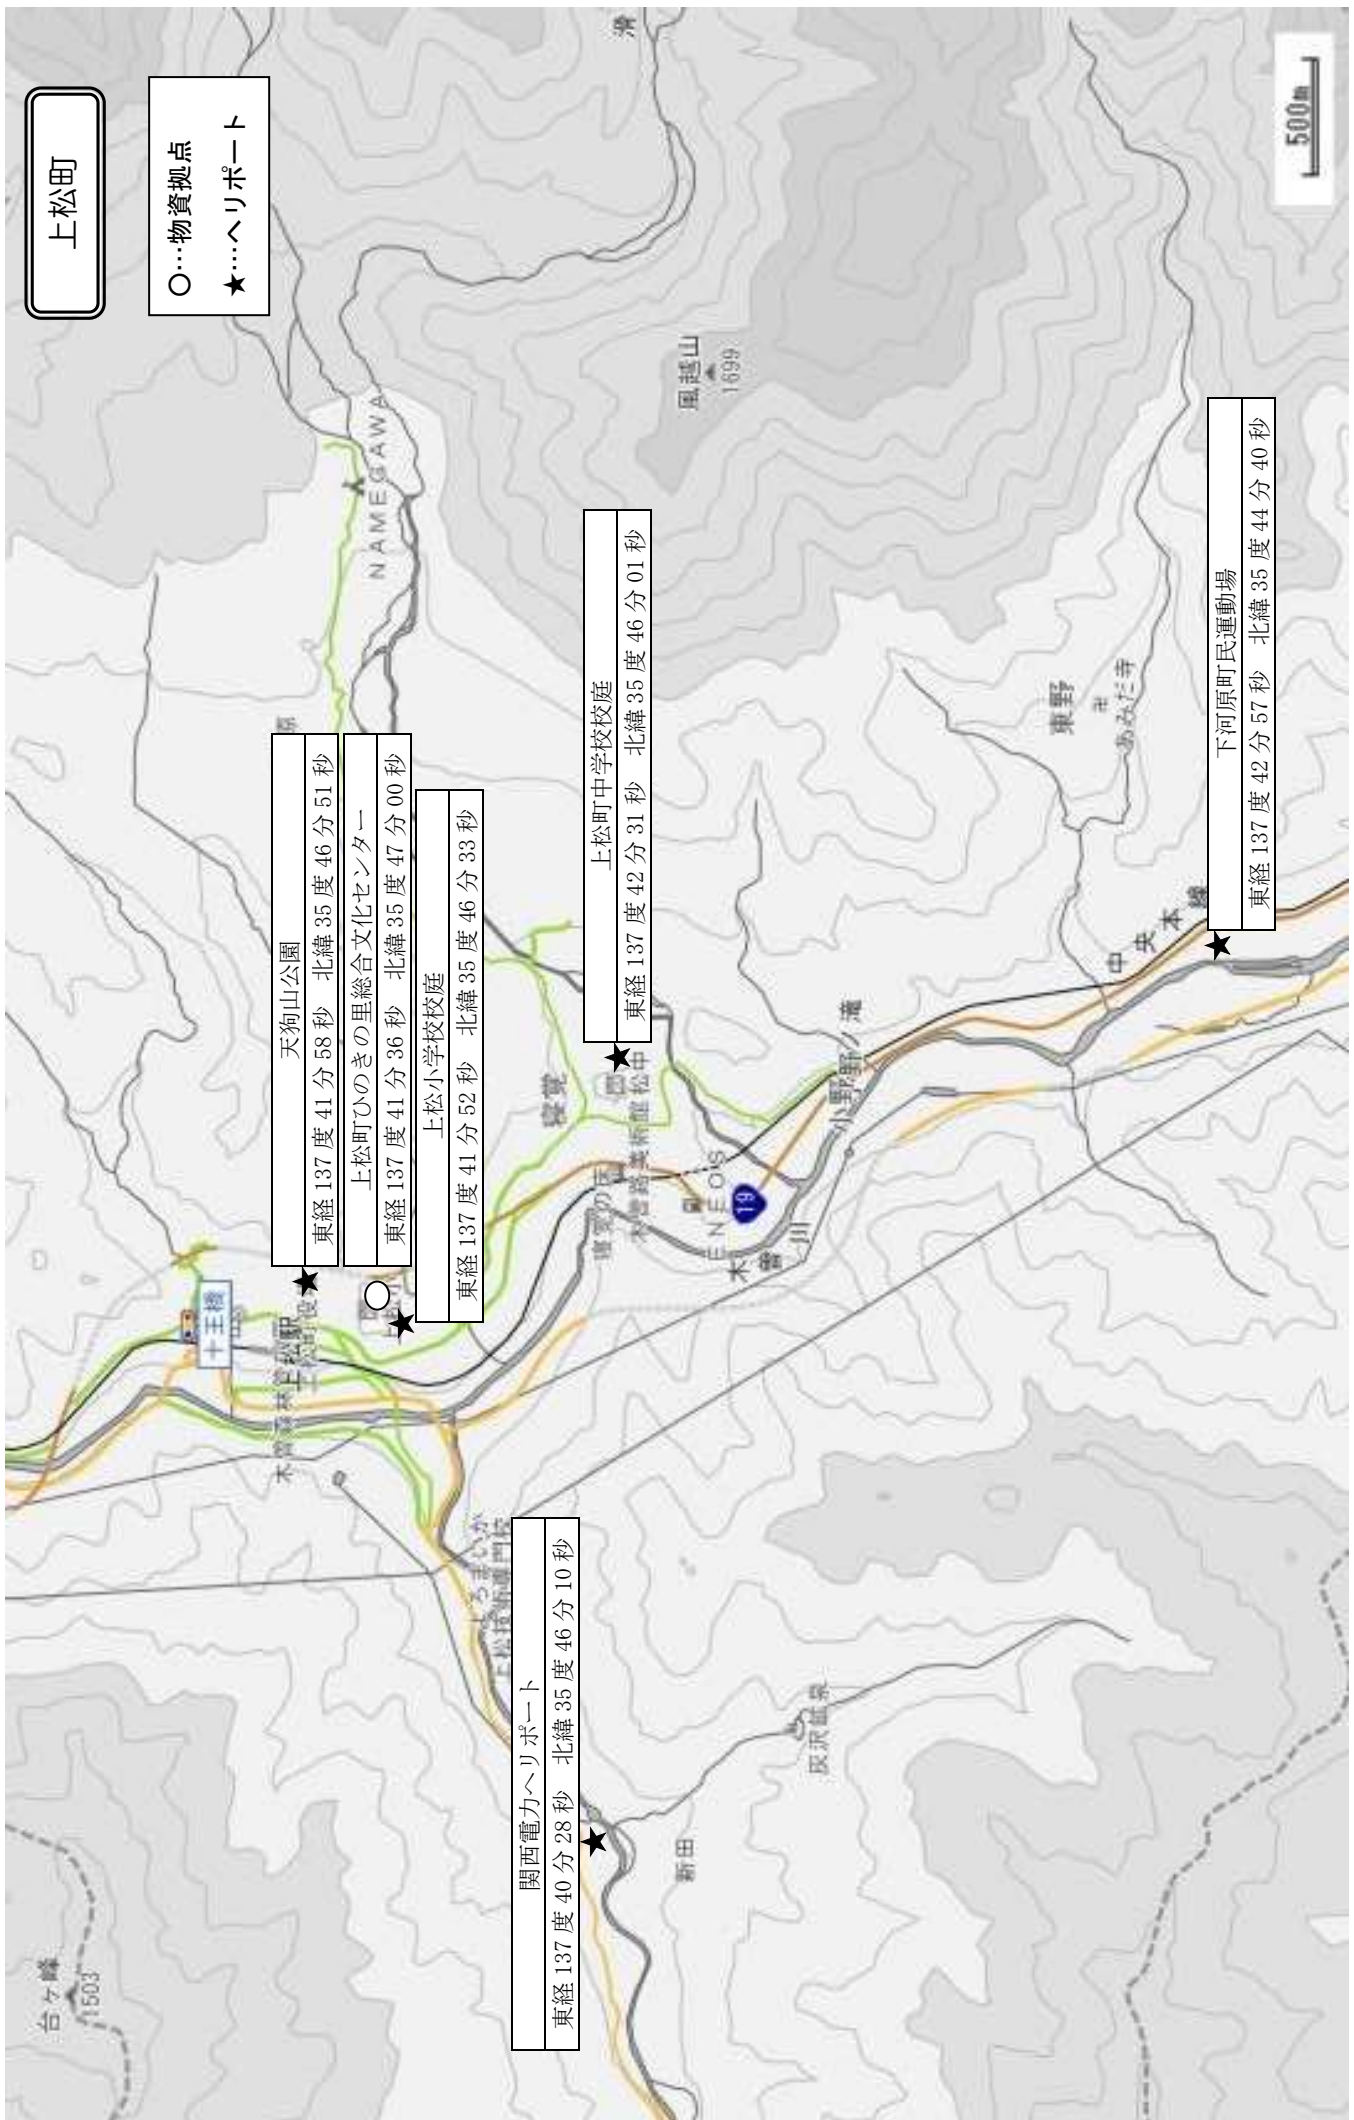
上松町

○…物資拠点
★…ヘリポート

天狗山公園
東経 137 度 41 分 58 秒　北緯 35 度 46 分 51 秒

上松町ひのきの里総合文化センター
東経 137 度 41 分 36 秒　北緯 35 度 47 分 00 秒

上松小学校校庭
東経 137 度 41 分 52 秒　北緯 35 度 46 分 33 秒

上松町中学校校庭
東経 137 度 42 分 31 秒　北緯 35 度 46 分 01 秒

下河原町民運動場
東経 137 度 42 分 57 秒　北緯 35 度 44 分 40 秒

関西電力ヘリポート
東経 137 度 40 分 28 秒　北緯 35 度 46 分 10 秒

NAMEGAWA
風越山
1899
東野
あみだ寺
中央本線
小野ノ滝
木曽川
ENEOS
19
寝覚
上松駅
十王橋
木曽森林鉄道
新田
萩沢鉱泉
台ヶ峰
1503
滑
500m